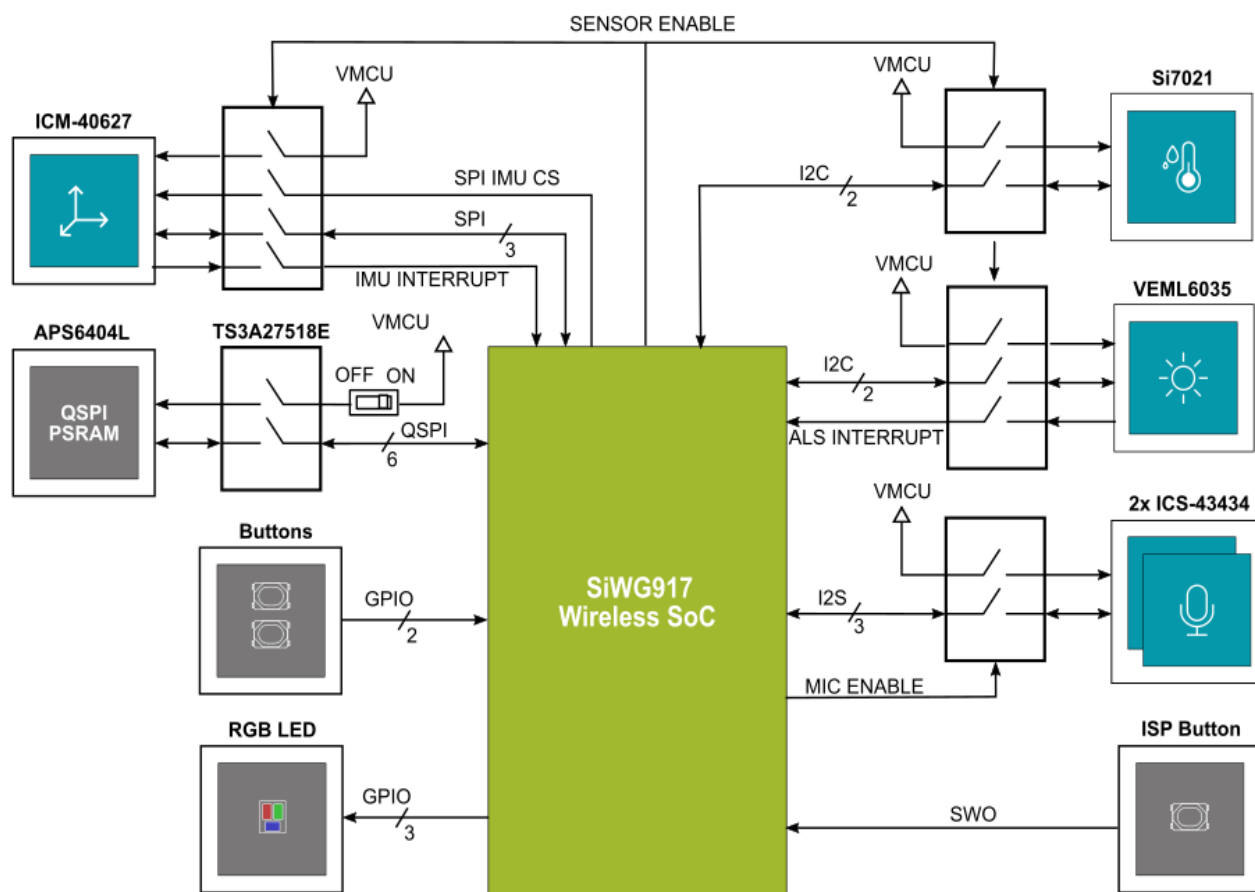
SENSOR ENABLE

VMCU

ICM-40627

SPI IMU CS

SPI

3

IMU INTERRUPT

APS6404L

TS3A27518E

VMCU

OFF ON

QSPI PSRAM

QSPI

6

Buttons

GPIO

2

RGB LED

GPIO

3

SiWG917 Wireless SoC

VMCU

Si7021

I2C

2

VMCU

VEML6035

I2C

2

ALS INTERRUPT

VMCU

2x ICS-43434

I2S

3

MIC ENABLE

ISP Button

SWO